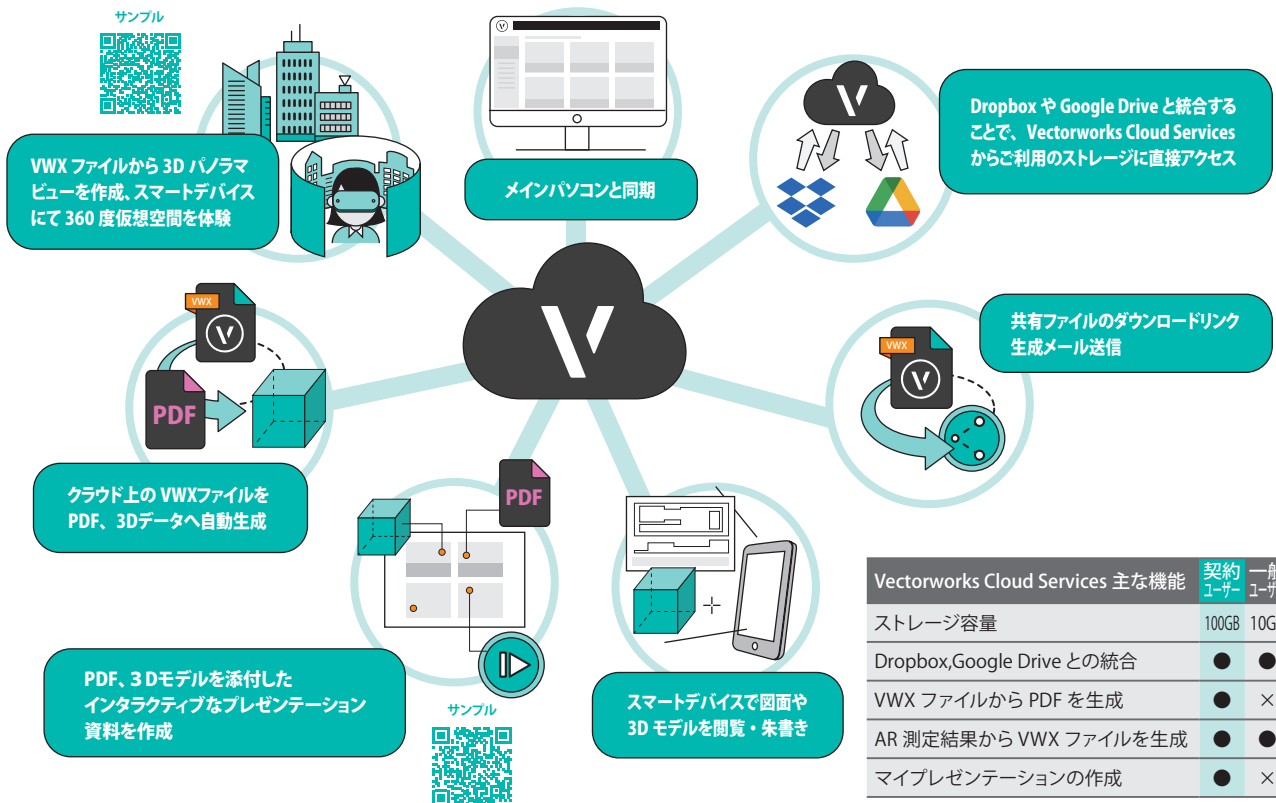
サンプル

VWX ファイルから 3D パノラマビューを作成、スマートデバイスにて 360 度仮想空間を体験

メインパソコンと同期

Dropbox や Google Drive と統合することで、Vectorworks Cloud Services からご利用のストレージに直接アクセス

共有ファイルのダウンロードリンク生成メール送信

VWX

PDF

VWX

クラウド上の VWXファイルを PDF、3Dデータへ自動生成

PDF

PDF、３Dモデルを添付したインタラクティブなプレゼンテーション資料を作成

サンプル

スマートデバイスで図面や 3D モデルを閲覧・朱書き

| Vectorworks Cloud Services 主な機能 | 契約ユーザー | 一般ユーザ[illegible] |
|---|---|---|
| ストレージ容量 | 100GB | 10G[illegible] |
| Dropbox,Google Drive との統合 | ● | ● |
| VWX ファイルから PDF を生成 | ● | × |
| AR 測定結果から VWX ファイルを生成 | ● | ● |
| マイプレゼンテーションの作成 | ● | × |